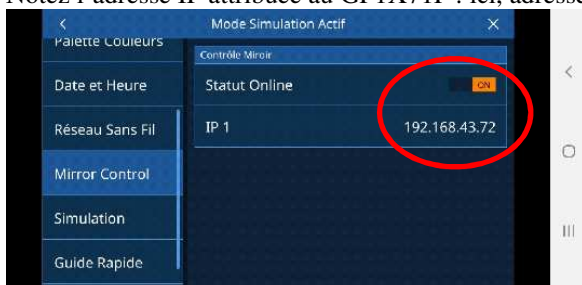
Notez l'adresse IP attribuée au GPIA/IP : ici, adresse

<

Mode Simulation Actif

×

Palette Couleurs

Date et Heure

Réseau Sans Fil

Mirror Control

Simulation

Guide Rapide

Contrôle Miroir

Statut Online

ON

IP 1

192.168.43.72